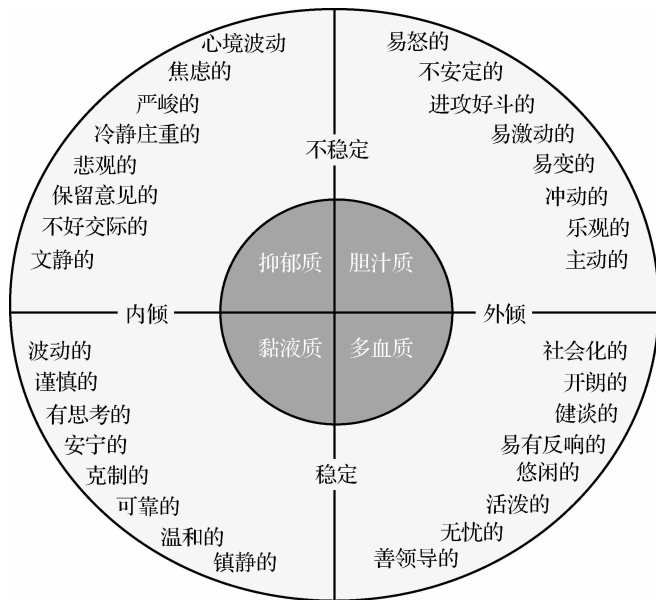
心境波动
焦虑的
严峻的
冷静庄重的
悲观的
保留意见的
不好交际的
文静的

易怒的
不安定的
进攻好斗的
易激动的
易变的
冲动的
乐观的
主动的

不稳定

抑郁质
胆汁质
黏液质
多血质

内倾
外倾

波动的
谨慎的
有思考的
安宁的
克制的
可靠的
温和的
镇静的

社会化的
开朗的
健谈的
易有反响的
悠闲的
活泼的
无忧的
善领导的

稳定